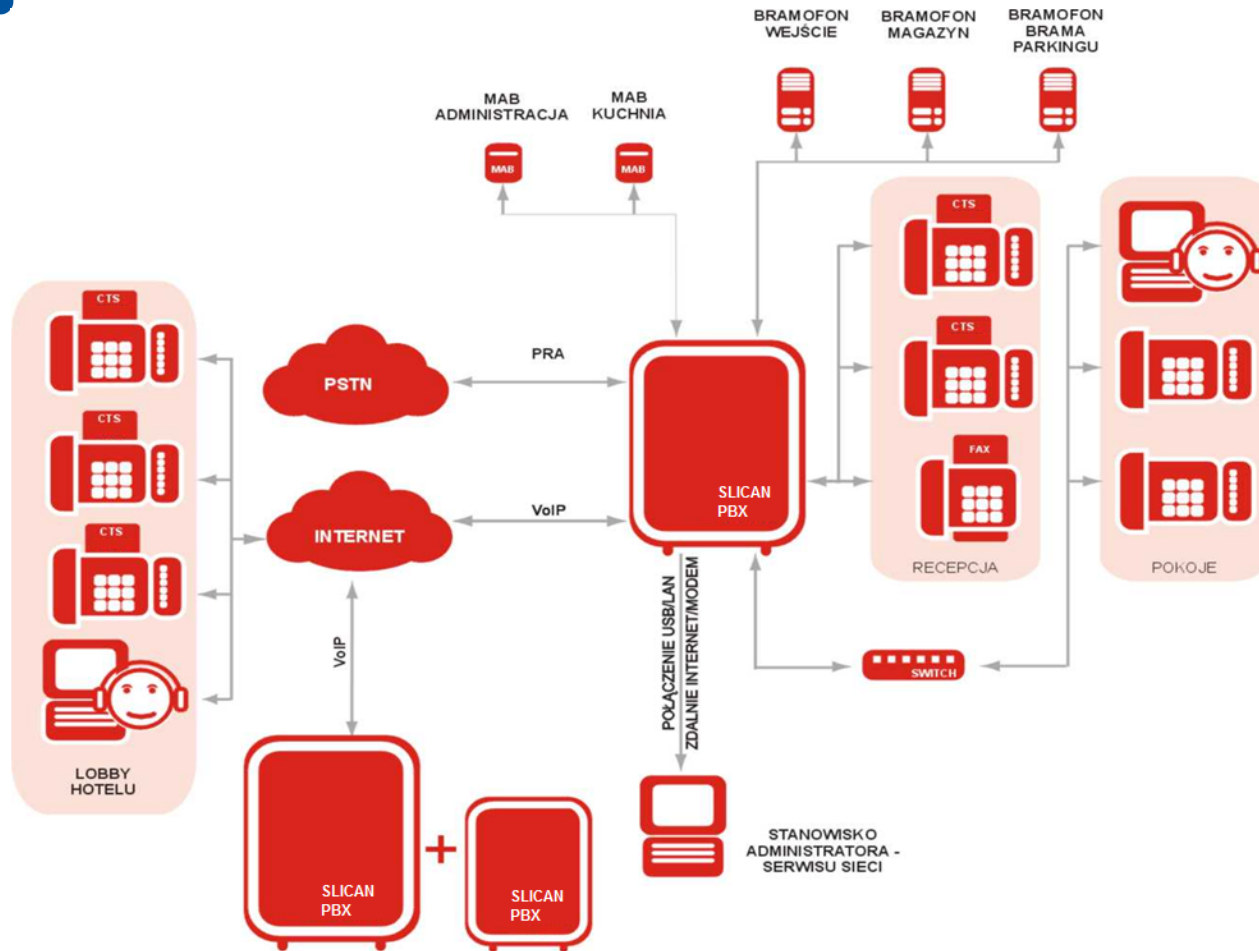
BRAMOFON WEJŚCIE

BRAMOFON MAGAZYN

BRAMOFON BRAMA PARKINGU

MAB ADMINISTRACJA

MAB KUCHNIA

MAB

MAB

CTS

CTS

CTS

CTS

CTS

FAX

PSTN

PRA

INTERNET

VoIP

SLICAN PBX

RECEPCJA

POKOJE

LOBBY HOTELU

VoIP

POŁĄCZENIE USB/LAN

ZDALNIE INTERNET/MODEM

SWITCH

STANOWISKO ADMINISTRATORA - SERWISU SIECI

SLICAN PBX

+

SLICAN PBX